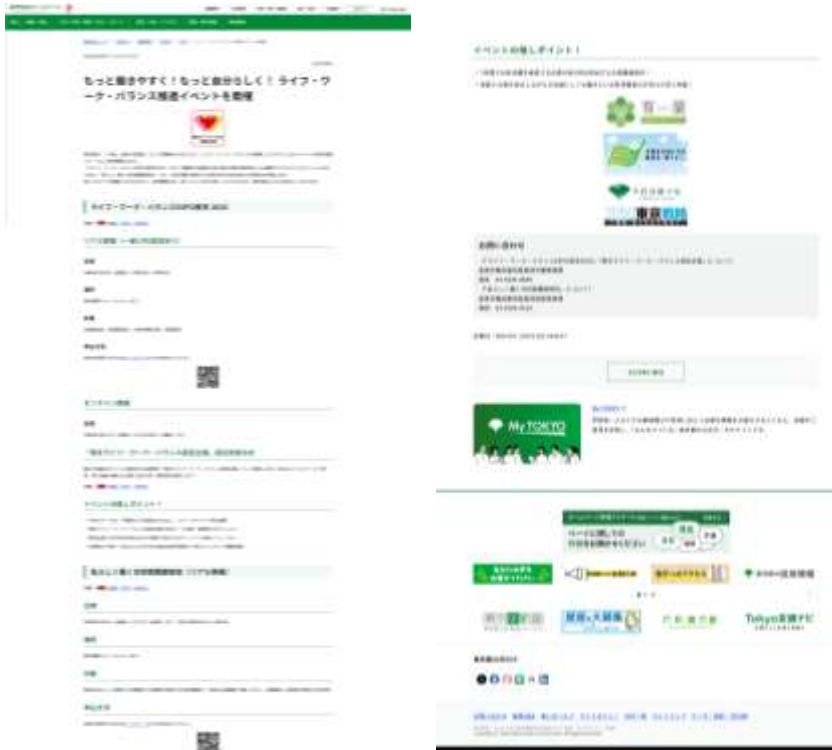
もっと働きやすく！もっと自分らしく！ライフ・ワーク・バランス推進イベントを開催

ライフ・ワーク・バランスEXPO東京 2024

リアル開催（一部入場登録制）

オンライン開催

「東京ライフ・ワーク・バランス認定企業」 認定式等の

イベントの推しポイント！

私らしく働く 女性活躍推進 (リアル開催)

イベントの推しポイント！

お問い合わせ

My TOKYO

Tokyo 企業ナビ

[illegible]